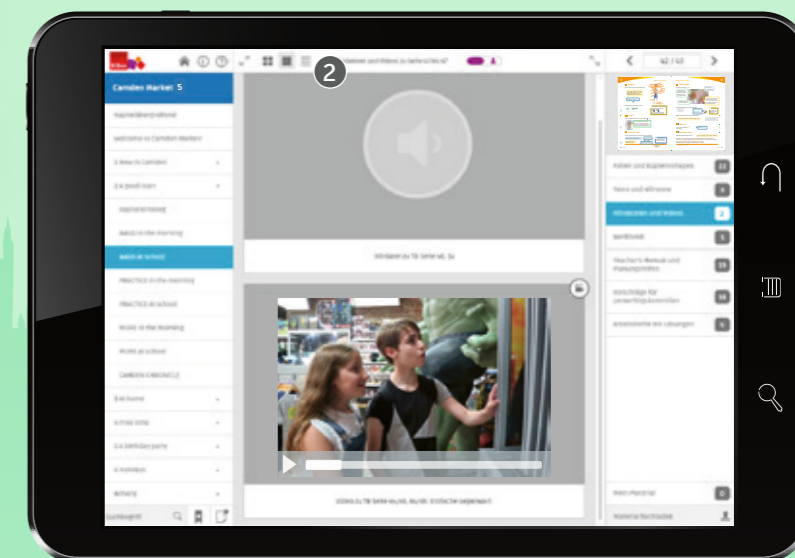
Camden Market 5

2

42 / 43

Welcome to Camden Market

Hörtexte zu TB Seite 40, 2a

Videos zu TB Seite 40/41, 40/41: Einfacher bearbeiten

Folien und Kopiervorlagen 22

Texte und Hörtexte 8

Hörtexte und Videos 2

Teacher's Manual und Planungshilfen 13

Arbeitsblätter mit Lösungen 4

Mein Material 0